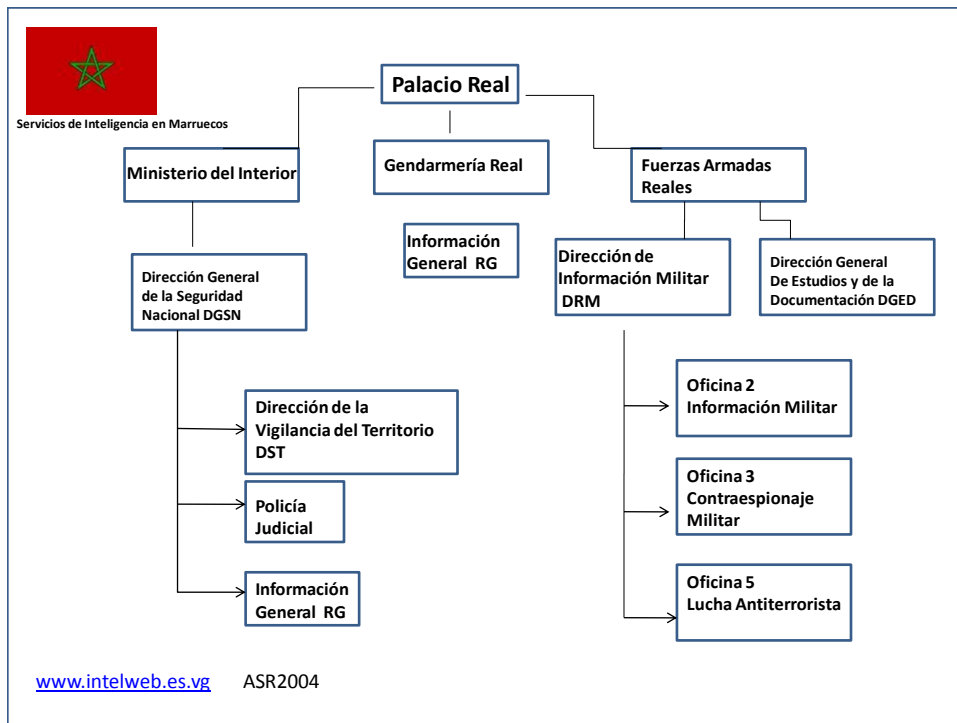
Servicios de Inteligencia en Marruecos

Palacio Real

Ministerio del Interior

Gendarmería Real

Fuerzas Armadas Reales

Información General RG

Dirección General de la Seguridad Nacional DGSN

Dirección de Información Militar DRM

Dirección General De Estudios y de la Documentación DGED

Dirección de la Vigilancia del Territorio DST

Policía Judicial

Información General RG

Oficina 2 Información Militar

Oficina 3 Contraespionaje Militar

Oficina 5 Lucha Antiterrorista

www.intelweb.es.vg ASR2004